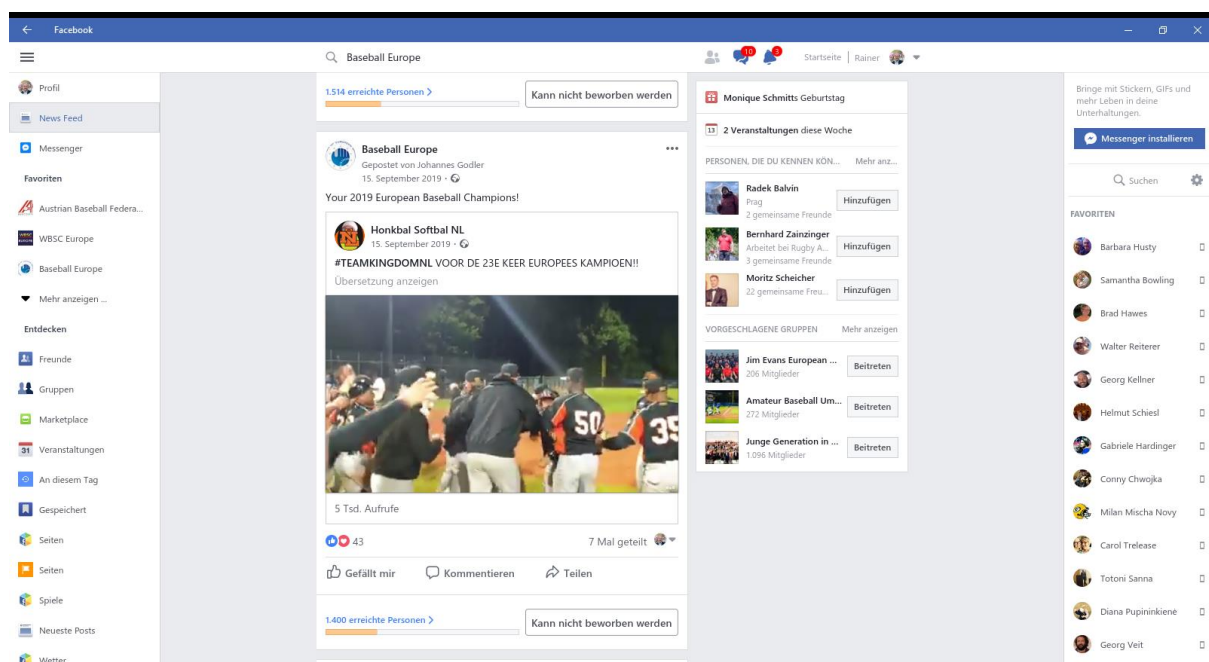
Facebook

Baseball Europe

10 3 Startseite | Rainer

Profil
News Feed
Messenger
Favoriten
Austrian Baseball Federa...
WBSC Europe
Baseball Europe
Mehr anzeigen ...
Entdecken
Freunde
Gruppen
Marketplace
31 Veranstaltungen
An diesem Tag
Gespeichert
Seiten
Seiten
Spiele
Neueste Posts
Wetter

1.514 erreichte Personen >
Kann nicht beworben werden

Baseball Europe
Gepostet von Johannes Godler
15. September 2019 ·
Your 2019 European Baseball Champions!

Honkbal Softbal NL
15. September 2019 ·
#TEAMKINGDOMNL VOOR DE 23E KEER EUROPEES KAMPIOEN!!
Übersetzung anzeigen

50 35

5 Tsd. Aufrufe
43
7 Mal geteilt
Gefällt mir
Kommentieren
Teilen

1.400 erreichte Personen >
Kann nicht beworben werden

Monique Schmitts Geburtstag
13 2 Veranstaltungen diese Woche
PERSONEN, DIE DU KENNEN KÖN... Mehr anz...
Radek Balvin
Prag
2 gemeinsame Freunde
Hinzufügen
Bernhard Zainzinger
Arbeitet bei Rugby A...
3 gemeinsame Freunde
Hinzufügen
Moritz Scheicher
22 gemeinsame Freu...
Hinzufügen
VORGESCHLAGENE GRUPPEN Mehr anzeigen
Jim Evans European ...
206 Mitglieder
Beitreten
Amateur Baseball Um...
272 Mitglieder
Beitreten
Junge Generation in ...
1.096 Mitglieder
Beitreten

Bringe mit Stickern, GIFs und mehr Leben in deine Unterhaltungen.
Messenger installieren
Suchen
FAVORITEN
Barbara Husty
Samantha Bowling
Brad Hawes
Walter Reiterer
Georg Kellner
Helmut Schiesl
Gabriele Hardinger
Conny Chwojka
Milan Mischa Novy
Carol Trelease
Totoni Sanna
Diana Pupininkiene
Georg Veit